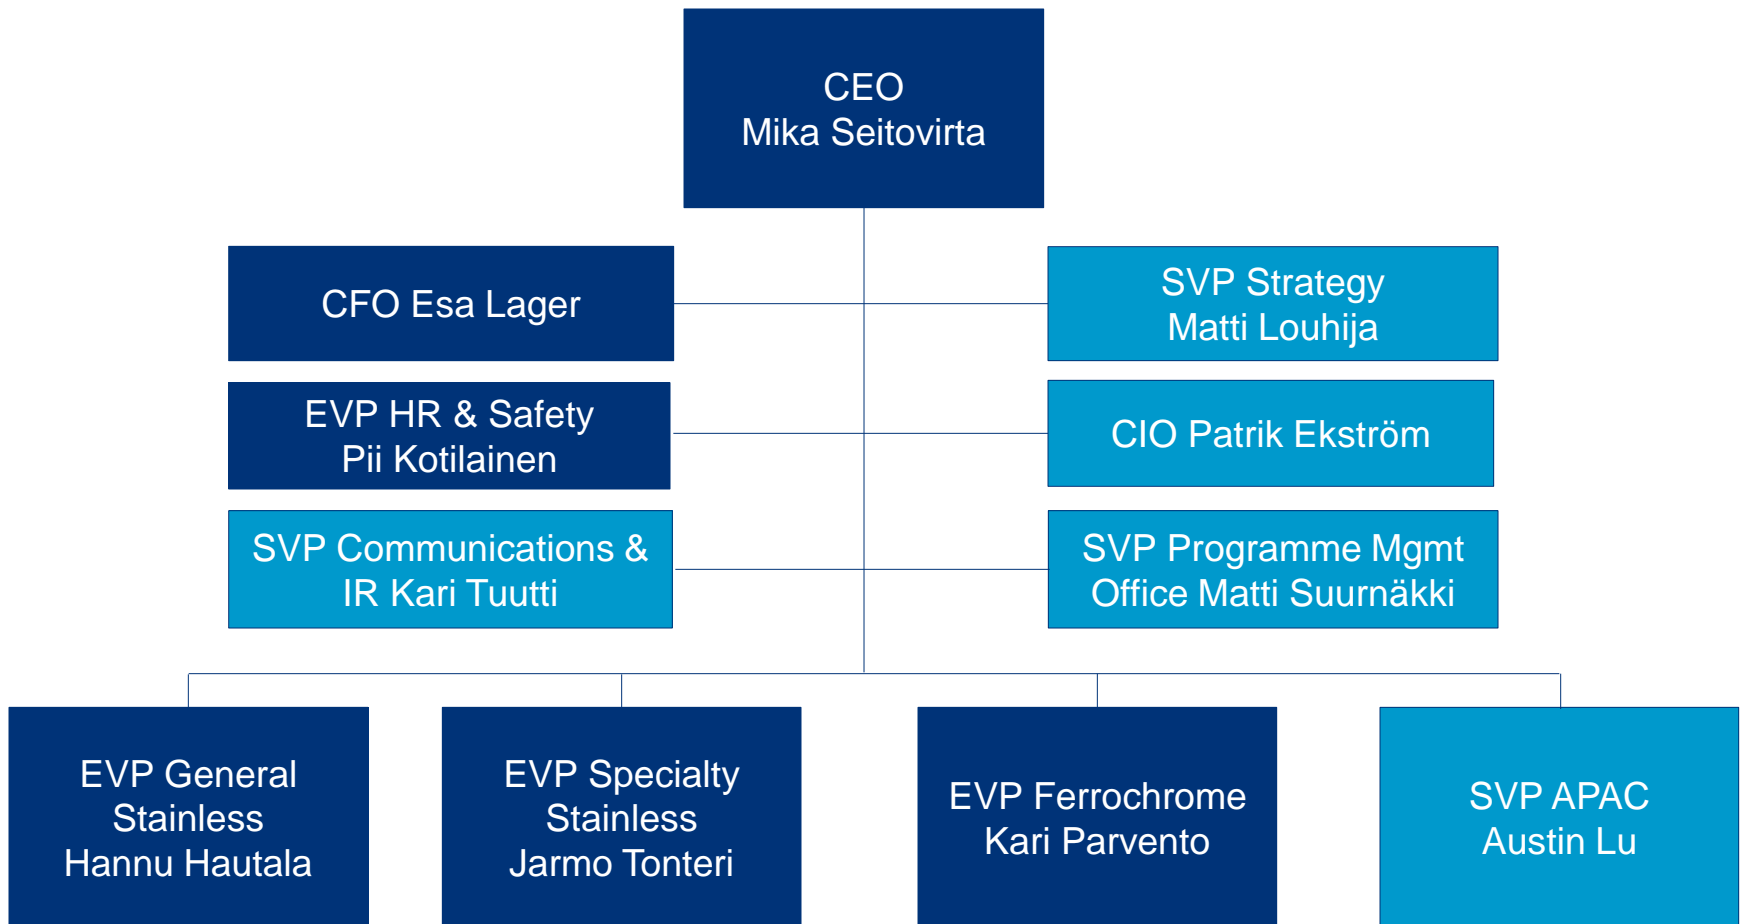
CEO
Mika Seitovirta

CFO Esa Lager

SVP Strategy
Matti Louhija

EVP HR & Safety
Pii Kotilainen

CIO Patrik Ekström

SVP Communications & IR Kari Tuutti

SVP Programme Mgmt Office Matti Suurnäkki

EVP General Stainless Hannu Hautala

EVP Specialty Stainless Jarmo Tonteri

EVP Ferrochrome Kari Parvento

SVP APAC Austin Lu